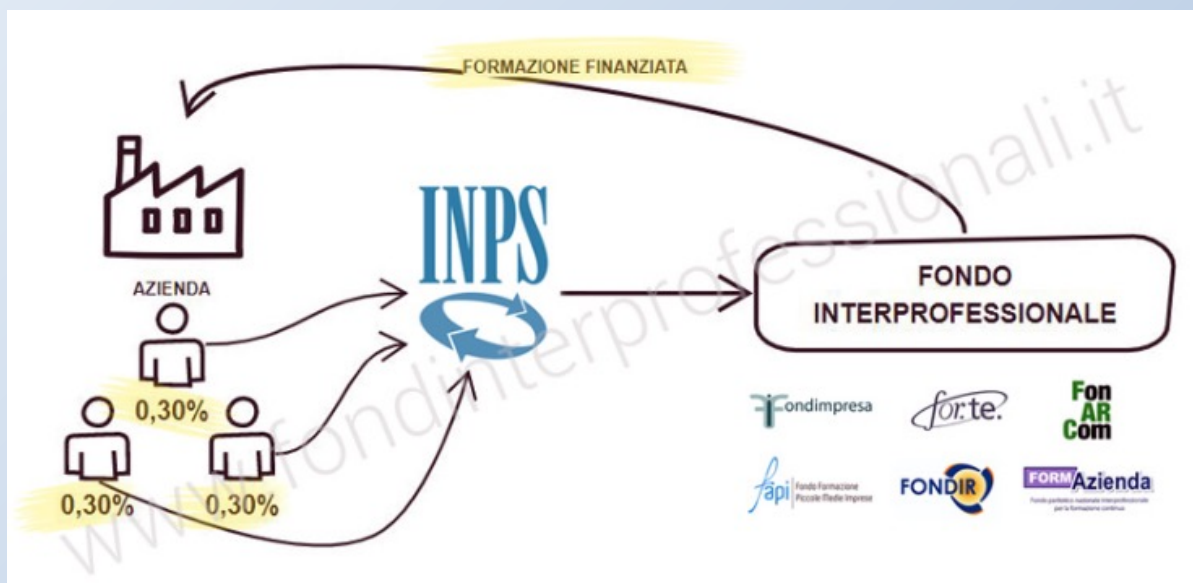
FORMAZIONE FINANZIATA

AZIENDA

0,30%

0,30%

0,30%

INPS

FONDO INTERPROFESSIONALE

Fondimpresa

for.te.

Fon AR Com

fapi Fondo Formazione Piccole Medie Imprese

FONDIR

FORM Azienda

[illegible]

www.fondinterprofessionali.it